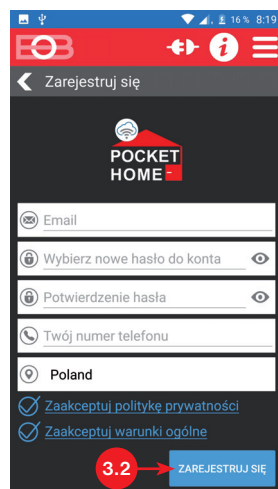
16 % 8:19

BOB

Zarejestruj się

POCKET HOME

Email

Wybierz nowe hasło do konta

Potwierdzenie hasła

Twój numer telefonu

Poland

Zaakceptuj politykę prywatności

Zaakceptuj warunki ogólne

3.2

ZAREJESTRUJ SIĘ